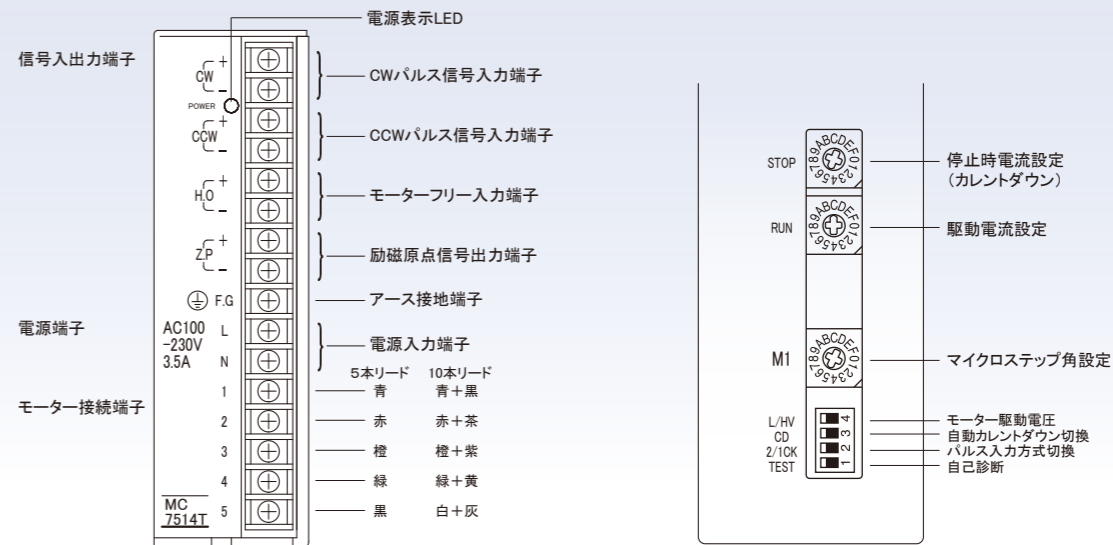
電源表示LED

信号入出力端子

CW + −
POWER
CCW + −
H.O + −
Z.P + −
F.G

CWパルス信号入力端子
CCWパルス信号入力端子
モーターフリー入力端子
励磁原点信号出力端子
アース接地端子

電源端子

AC100 −230V 3.5A
L
N

電源入力端子

モーター接続端子

5本リード　10本リード

| | 5本リード | 10本リード |
|---|---|---|
| 1 | 青 | 青＋黒 |
| 2 | 赤 | 赤＋茶 |
| 3 | 橙 | 橙＋紫 |
| 4 | 緑 | 緑＋黄 |
| 5 | 黒 | 白＋灰 |

MC 7514T

STOP
89ABCDEF01234567
停止時電流設定
（カレントダウン）

RUN
89ABCDEF01234567
駆動電流設定

M1
89ABCDEF01234567
マイクロステップ角設定

L/HV 4
CD 3
2/1CK 2
TEST 1

モーター駆動電圧
自動カレントダウン切換
パルス入力方式切換
自己診断